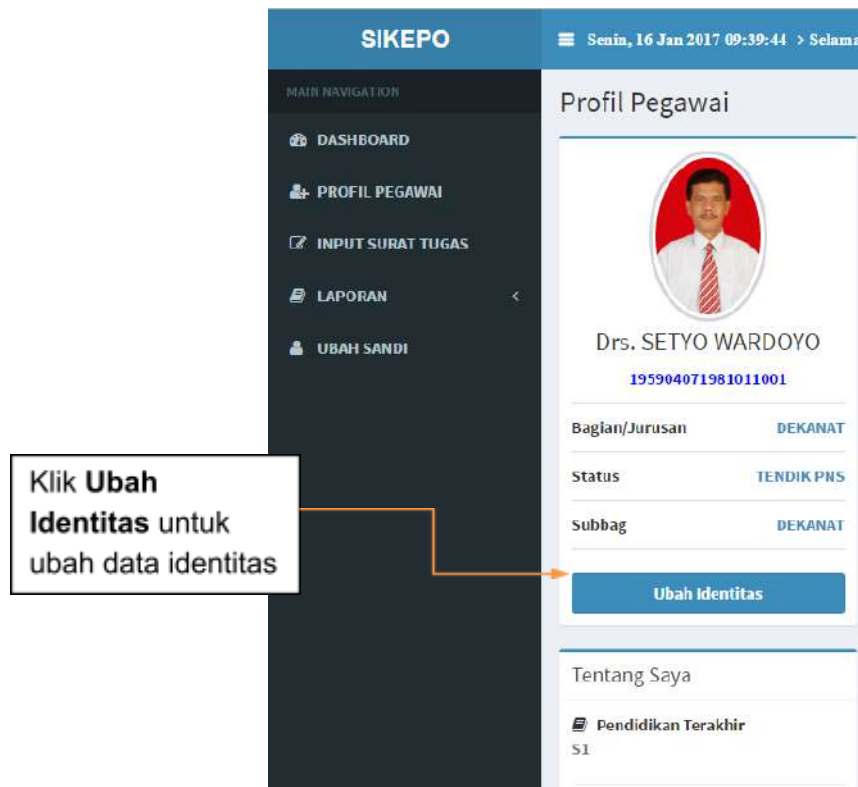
SIKEPO

Senin, 16 Jan 2017 09:39:44 > Selama

MAIN NAVIGATION

DASHBOARD

PROFIL PEGAWAI

INPUT SURAT TUGAS

LAPORAN

UBAH SANDI

Klik **Ubah Identitas** untuk ubah data identitas

Profil Pegawai

Drs. SETYO WARDOYO

195904071981011001

| Bagian/Jurusan | DEKANAT |
|---|---|
| Status | TENDIK PNS |
| Subbag | DEKANAT |

Ubah Identitas

Tentang Saya

Pendidikan Terakhir

S1